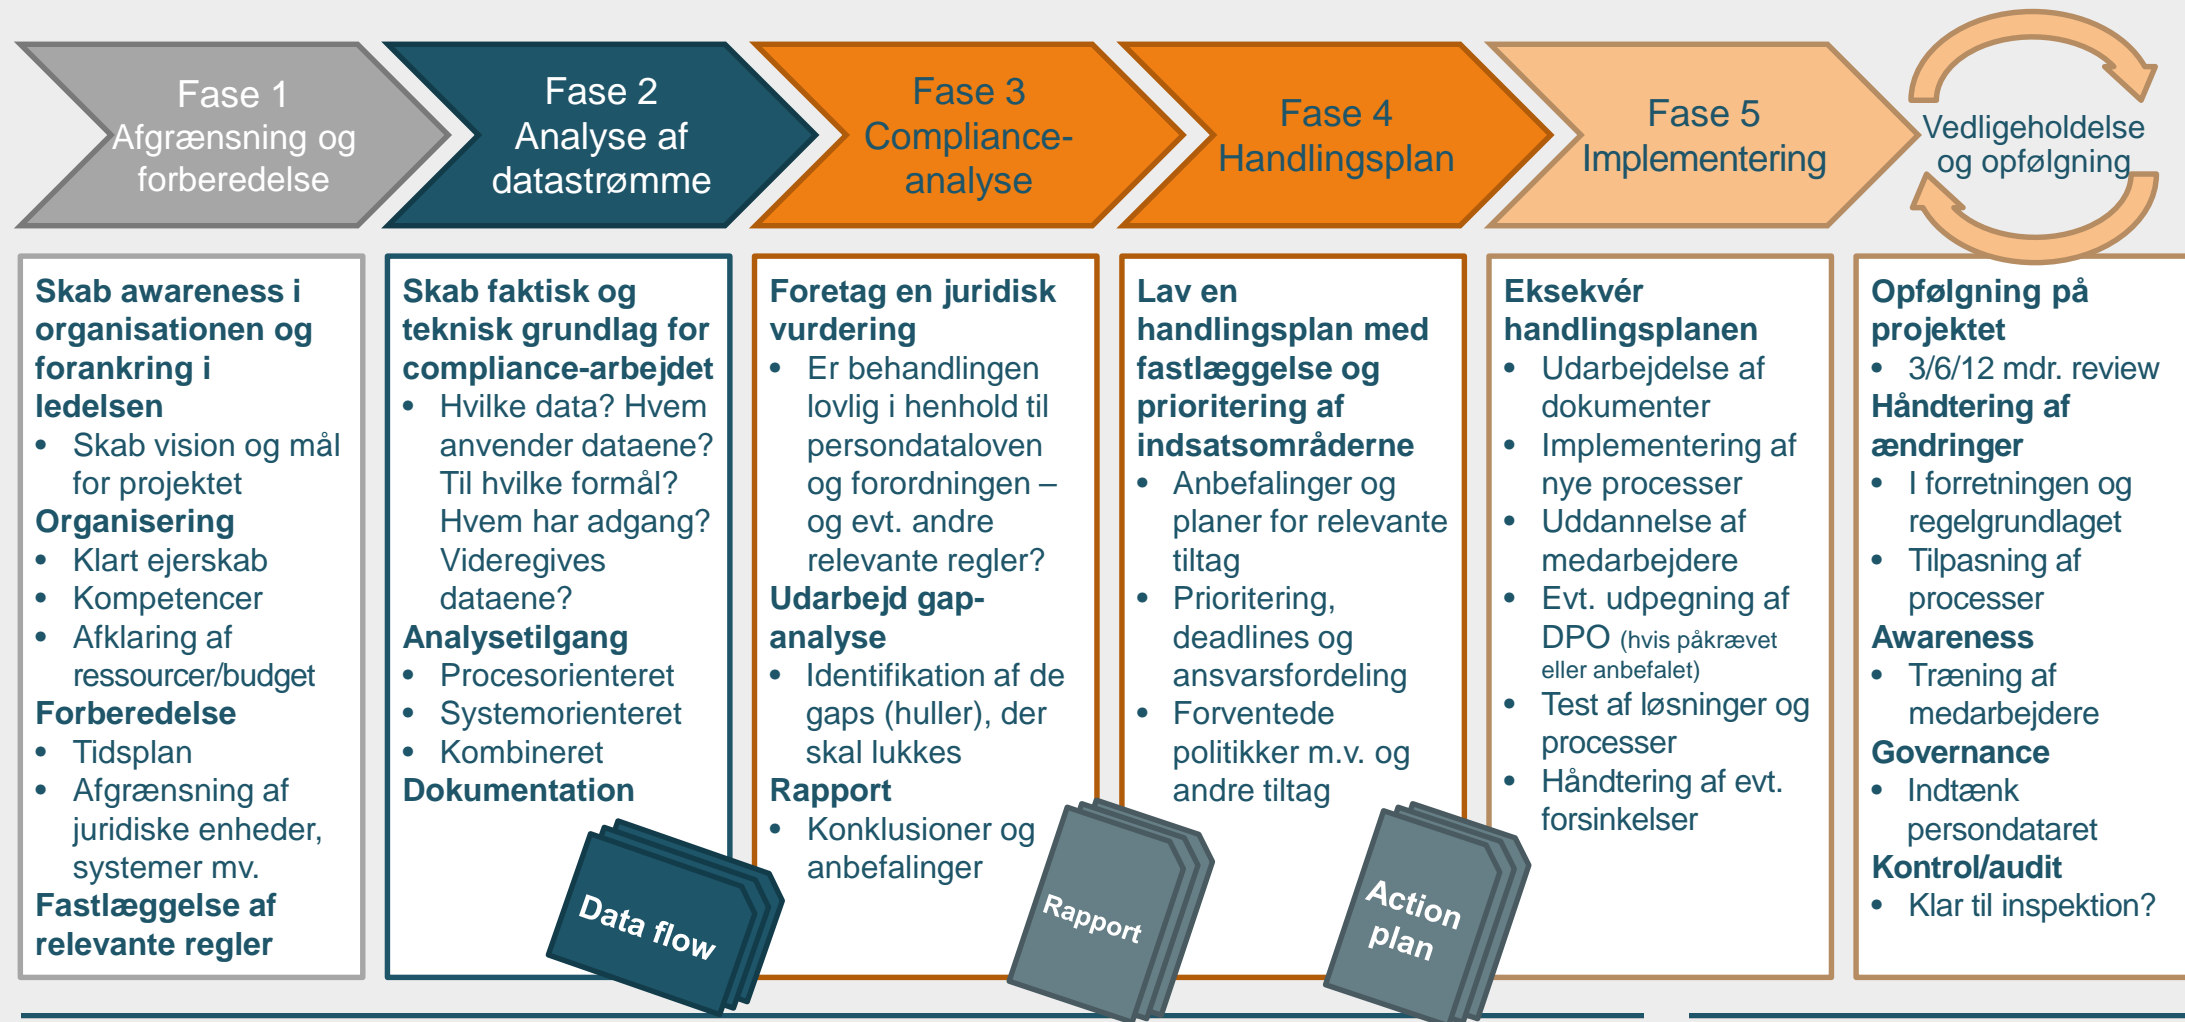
Fase 1
Afgrænsning og forberedelse

Fase 2
Analyse af datastrømme

Fase 3
Compliance-analyse

Fase 4
Handlingsplan

Fase 5
Implementering

Vedligeholdelse og opfølgning

Skab awareness i organisationen og forankring i ledelsen
• Skab vision og mål for projektet
Organisering
• Klart ejerskab
• Kompetencer
• Afklaring af ressourcer/budget
Forberedelse
• Tidsplan
• Afgrænsning af juridiske enheder, systemer mv.
Fastlæggelse af relevante regler

Skab faktisk og teknisk grundlag for compliance-arbejdet
• Hvilke data? Hvem anvender dataene? Til hvilke formål? Hvem har adgang? Videregives dataene?
Analysetilgang
• Procesorienteret
• Systemorienteret
• Kombineret
Dokumentation

Data flow

Foretag en juridisk vurdering
• Er behandlingen lovlig i henhold til persondataloven og forordningen – og evt. andre relevante regler?
Udarbejd gap-analyse
• Identifikation af de gaps (huller), der skal lukkes
Rapport
• Konklusioner og anbefalinger

Rapport

Lav en handlingsplan med fastlæggelse og prioritering af indsatsområderne
• Anbefalinger og planer for relevante tiltag
• Prioritering, deadlines og ansvarsfordeling
• Forventede politikker m.v. og andre tiltag

Action plan

Eksekvér handlingsplanen
• Udarbejdelse af dokumenter
• Implementering af nye processer
• Uddannelse af medarbejdere
• Evt. udpegning af DPO (hvis påkrævet eller anbefalet)
• Test af løsninger og processer
• Håndtering af evt. forsinkelser

Opfølgning på projektet
• 3/6/12 mdr. review
Håndtering af ændringer
• I forretningen og regelgrundlaget
• Tilpasning af processer
Awareness
• Træning af medarbejdere
Governance
• Indtænk persondataret
Kontrol/audit
• Klar til inspektion?